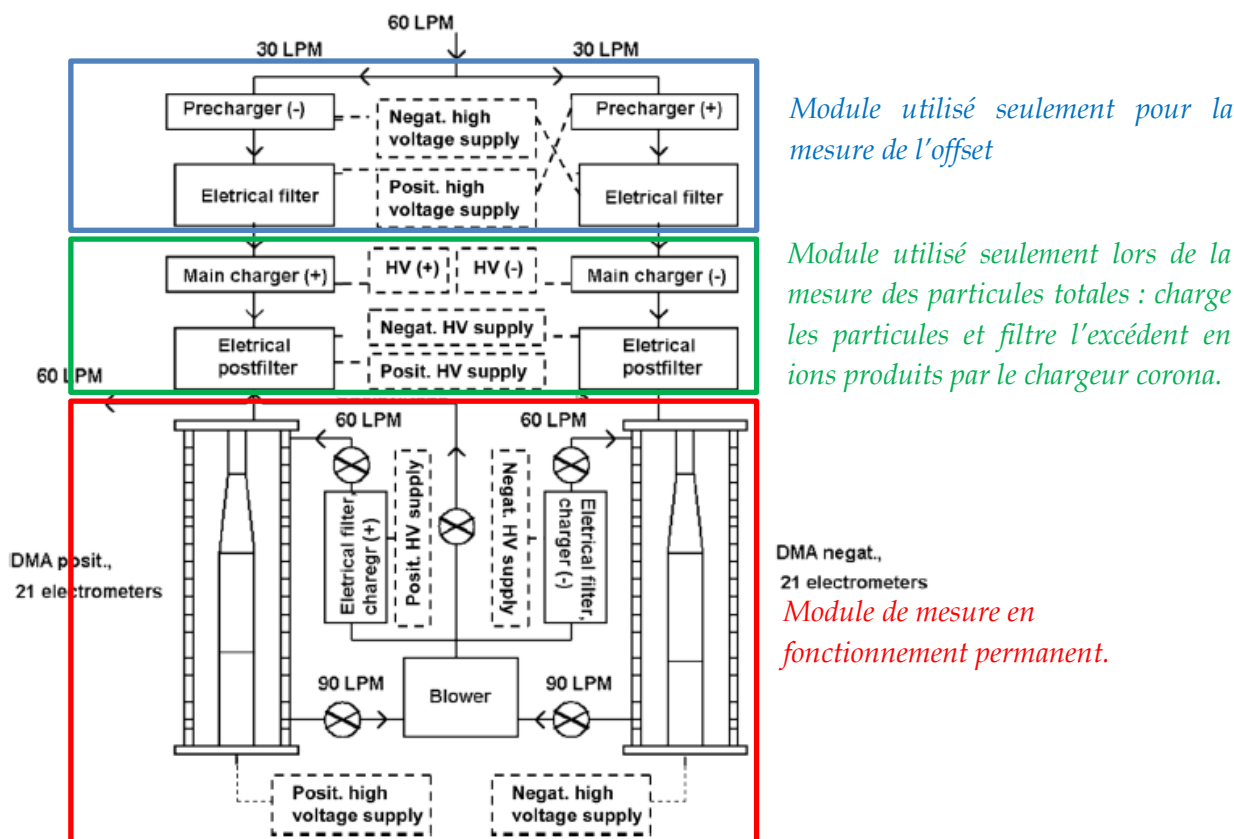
60 LPM

30 LPM

30 LPM

Precharger (-)

Negat. high voltage supply

Precharger (+)

Eletrical filter

Posit. high voltage supply

Eletrical filter

Module utilisé seulement pour la mesure de l'offset

Main charger (+)

HV (+)

HV (-)

Main charger (-)

Eletrical postfilter

Negat. HV supply

Posit. HV supply

Eletrical postfilter

Module utilisé seulement lors de la mesure des particules totales : charge les particules et filtre l'excédent en ions produits par le chargeur corona.

60 LPM

60 LPM

60 LPM

Eletrical filter charegr (+)

Posit. HV supply

Negat. HV supply

Eletrical filter, charger (-)

DMA posit., 21 electrometers

DMA negat., 21 electrometers

Module de mesure en fonctionnement permanent.

90 LPM

Blower

90 LPM

Posit. high voltage supply

Negat. high voltage supply